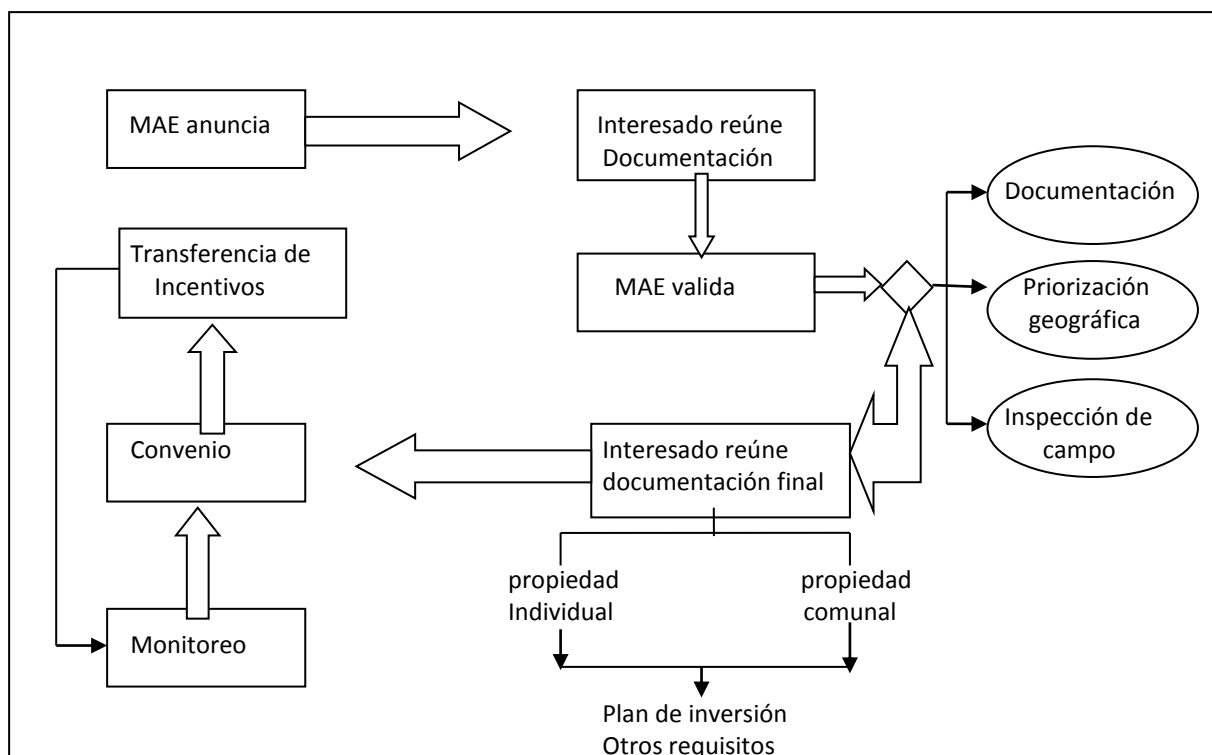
MAE anuncia

Interesado reúne Documentación

Documentación

Transferencia de Incentivos

MAE valida

Priorización geográfica

Inspección de campo

Convenio

Interesado reúne documentación final

propiedad Individual

propiedad comunal

Monitoreo

Plan de inversión
Otros requisitos